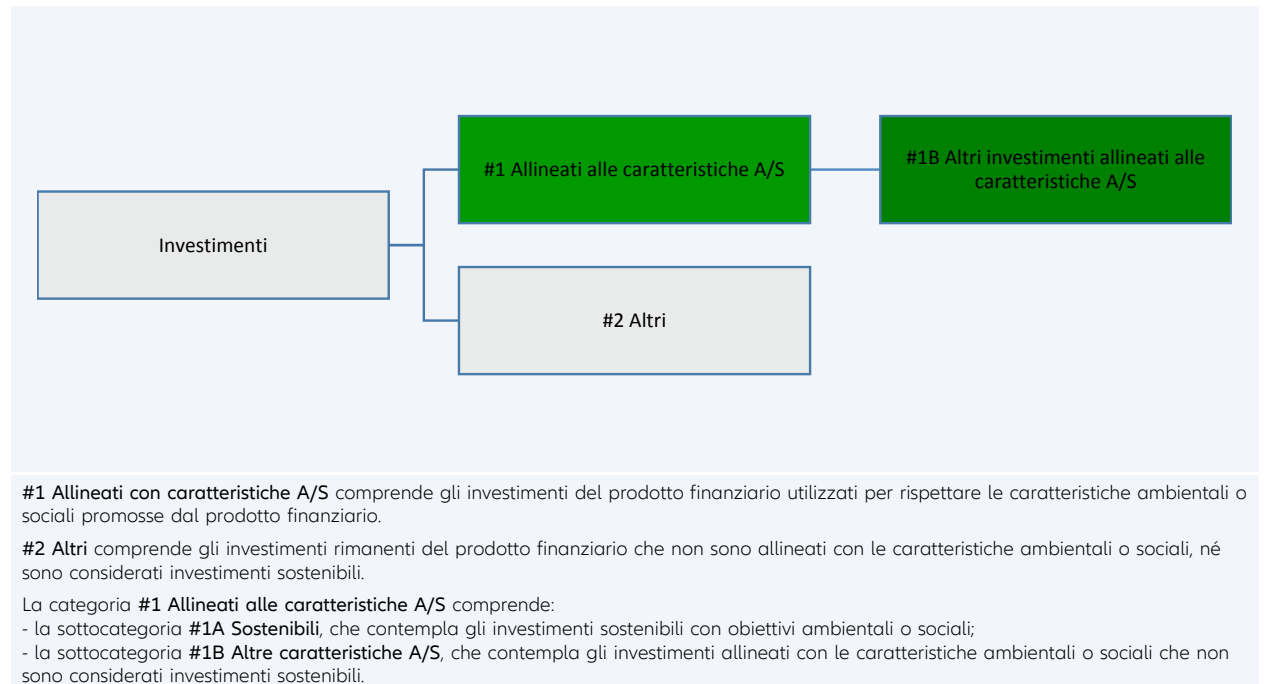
Investimenti

#1 Allineati alle caratteristiche A/S

#1B Altri investimenti allineati alle caratteristiche A/S

#2 Altri

#1 Allineati con caratteristiche A/S comprende gli investimenti del prodotto finanziario utilizzati per rispettare le caratteristiche ambientali o sociali promosse dal prodotto finanziario.

#2 Altri comprende gli investimenti rimanenti del prodotto finanziario che non sono allineati con le caratteristiche ambientali o sociali, né sono considerati investimenti sostenibili.

La categoria #1 Allineati alle caratteristiche A/S comprende:
- la sottocategoria #1A Sostenibili, che contempla gli investimenti sostenibili con obiettivi ambientali o sociali;
- la sottocategoria #1B Altre caratteristiche A/S, che contempla gli investimenti allineati con le caratteristiche ambientali o sociali che non sono considerati investimenti sostenibili.